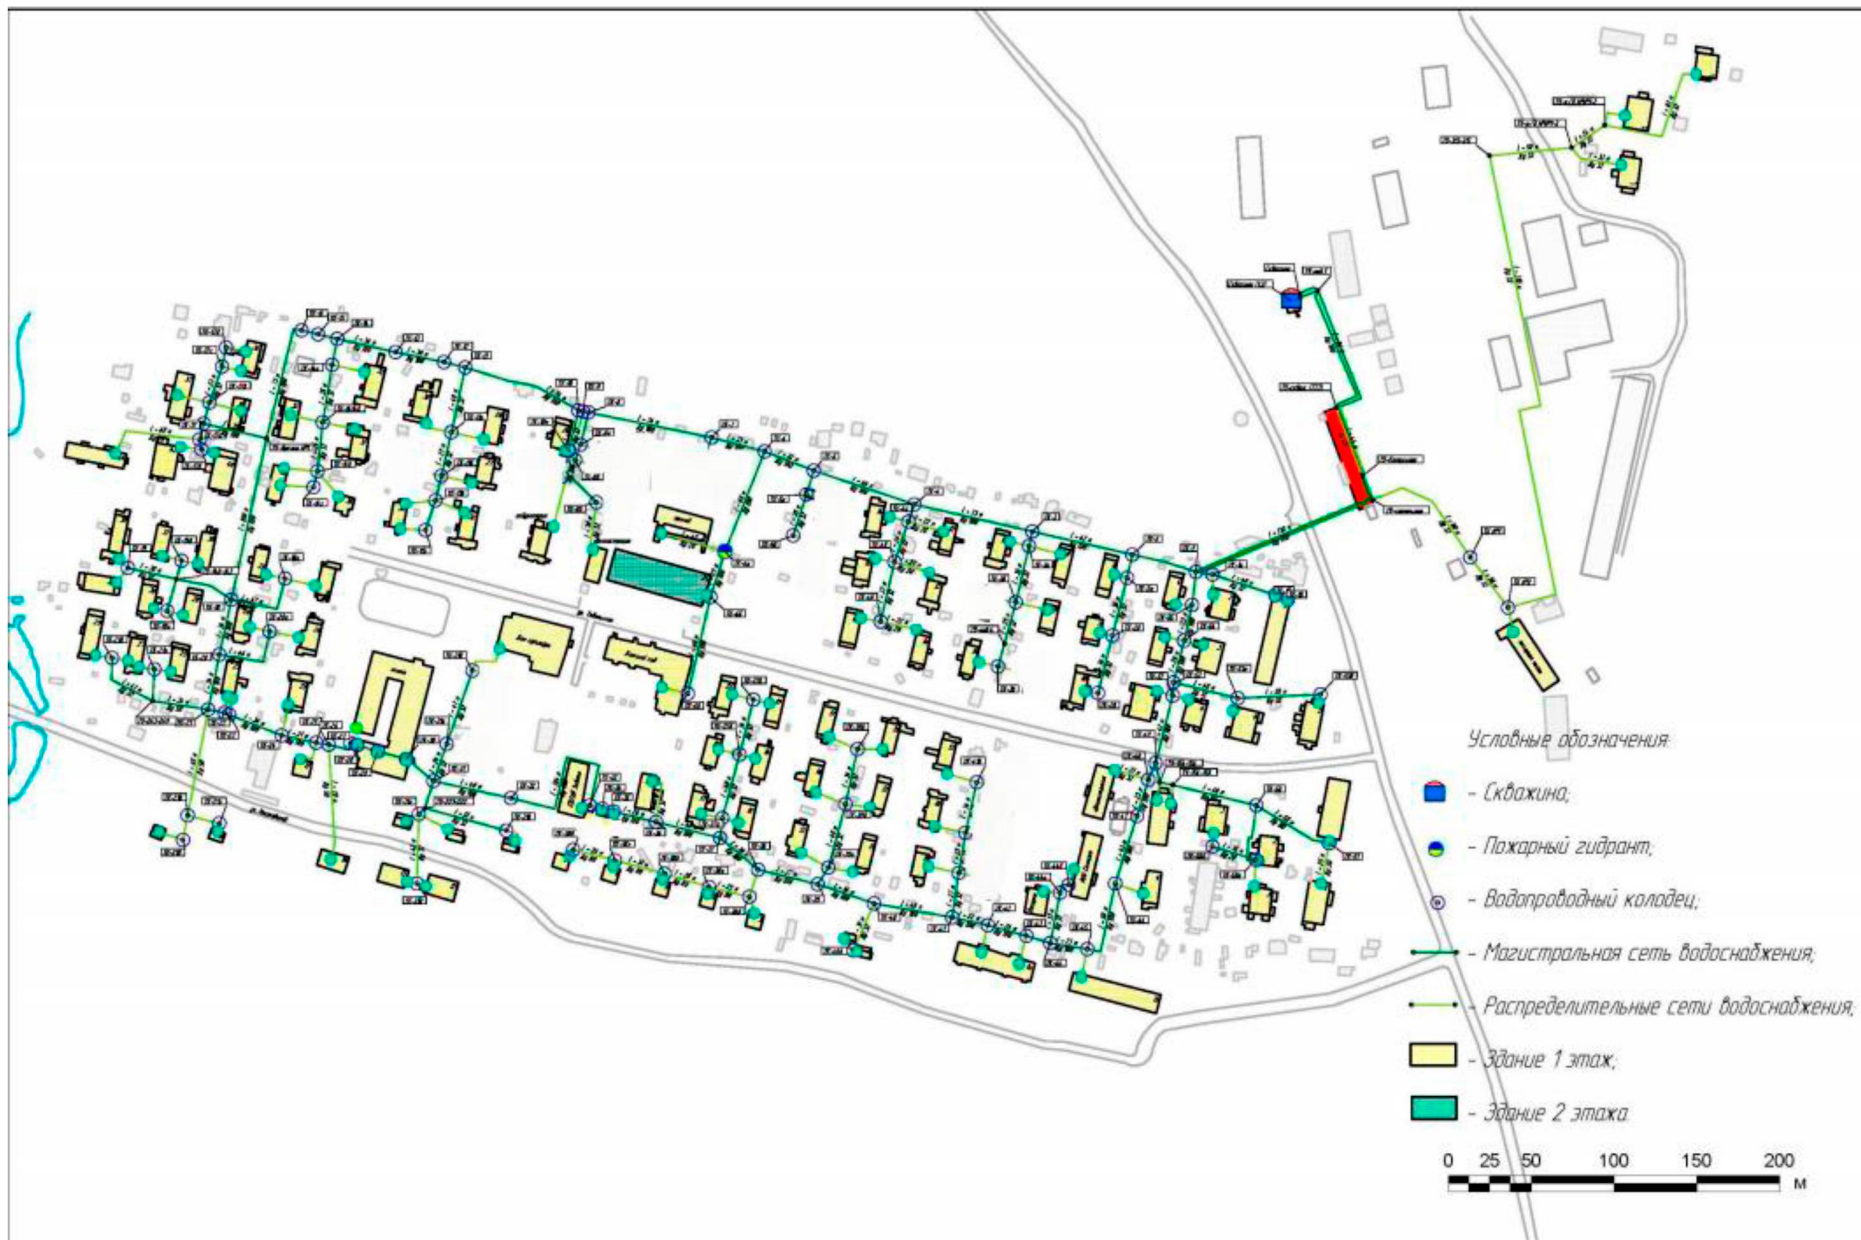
Условные обозначения:

- Скважина;

- Пожарный гидрант;

- Водопроводный колодец;

- Магистральная сеть водоснабжения;

- Распределительные сети водоснабжения;

- Здание 1 этаж;

- Здание 2 этажа.

0 25 50 100 150 200 м